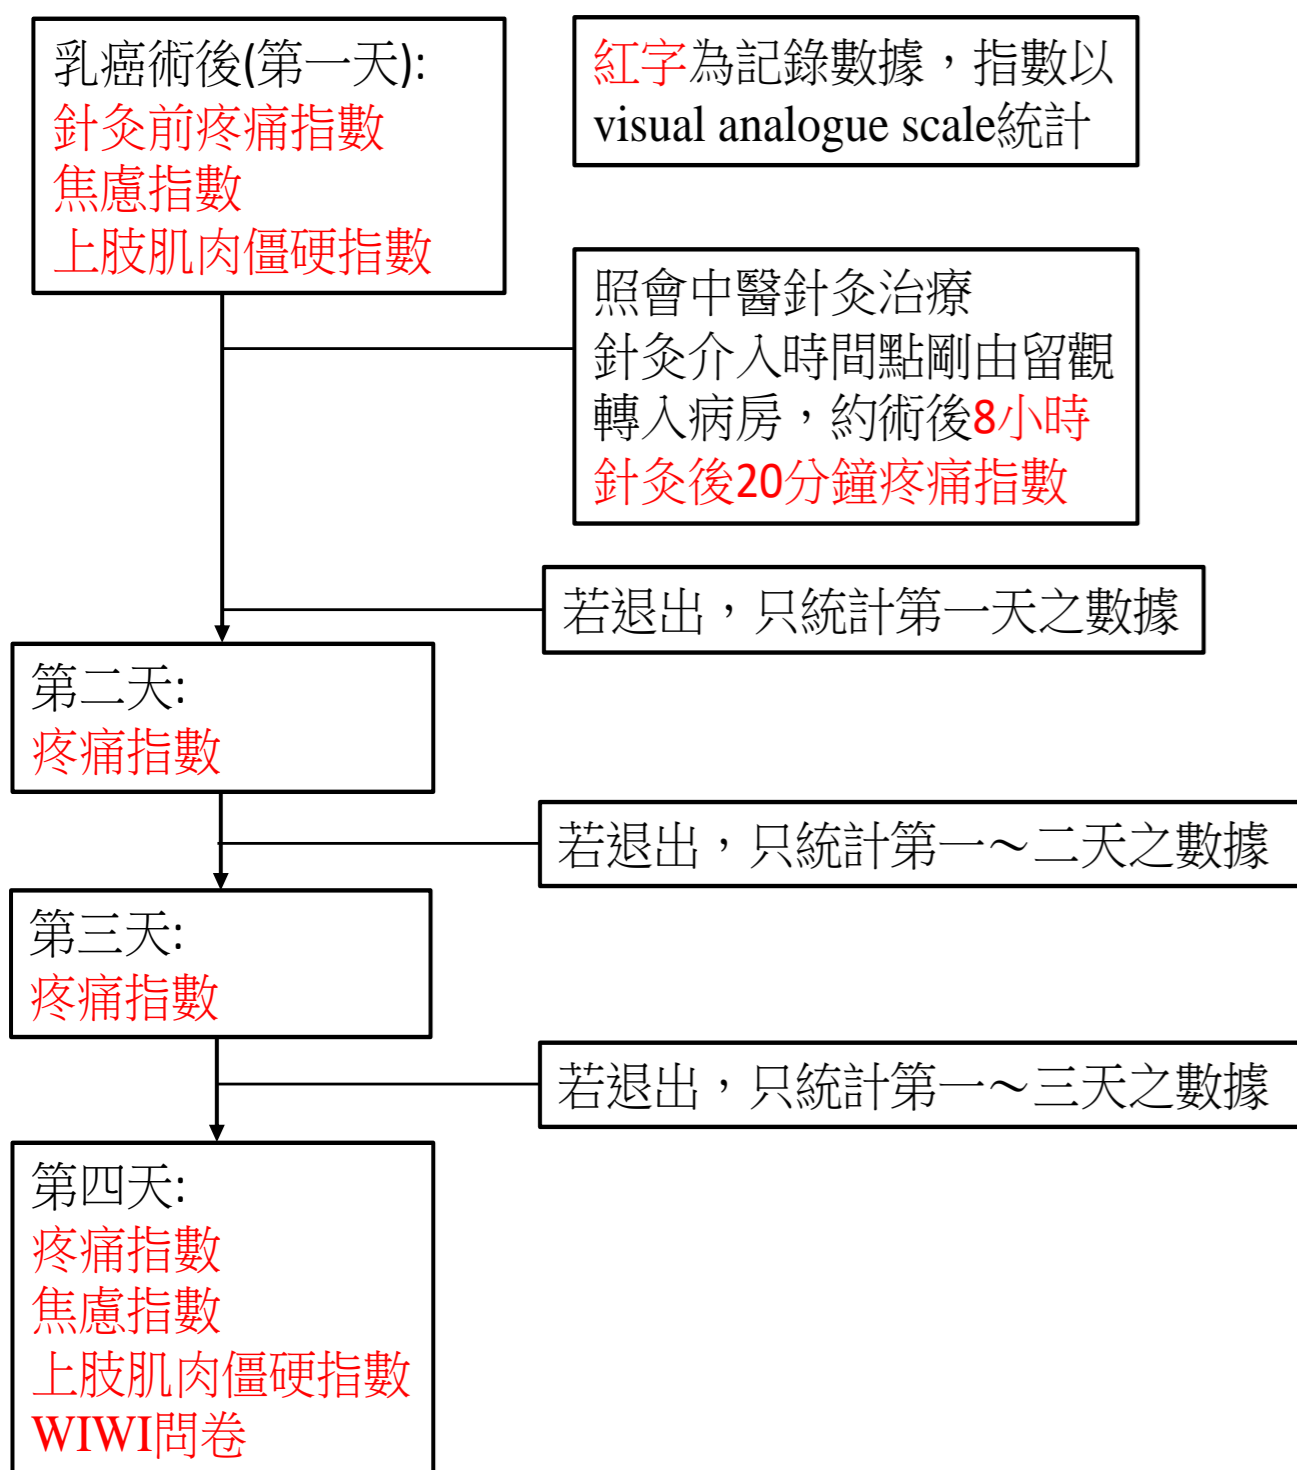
乳癌術後(第一天):
針灸前疼痛指數
焦慮指數
上肢肌肉僵硬指數

紅字為記錄數據，指數以visual analogue scale統計

照會中醫針灸治療
針灸介入時間點剛由留觀轉入病房，約術後8小時
針灸後20分鐘疼痛指數

若退出，只統計第一天之數據

第二天:
疼痛指數

若退出，只統計第一～二天之數據

第三天:
疼痛指數

若退出，只統計第一～三天之數據

第四天:
疼痛指數
焦慮指數
上肢肌肉僵硬指數
WIWI問卷